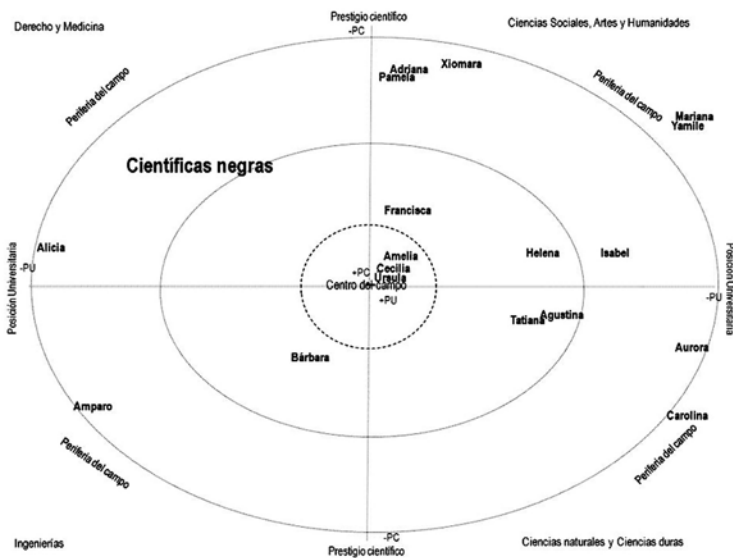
Derecho y Medicina

Prestigio científico

-PC

Ciencias Sociales, Artes y Humanidades

Periferia del campo

Adriana
Pamela

Xiomara

Periferia del campo

Mariana
Yamile

Científicas negras

Francisca

Posición Universitaria

Alicia

-PU

Amelia
Cecilia
Ursula

+PC
Centro del campo
+PU

Helena

Isabel

Posición Universitaria

-PU

Tatiana

Agustina

Bárbara

Aurora

Amparo

Carolina

Periferia del campo

Periferia del campo

Ingenierías

-PC
Prestigio científico

Ciencias naturales y Ciencias duras